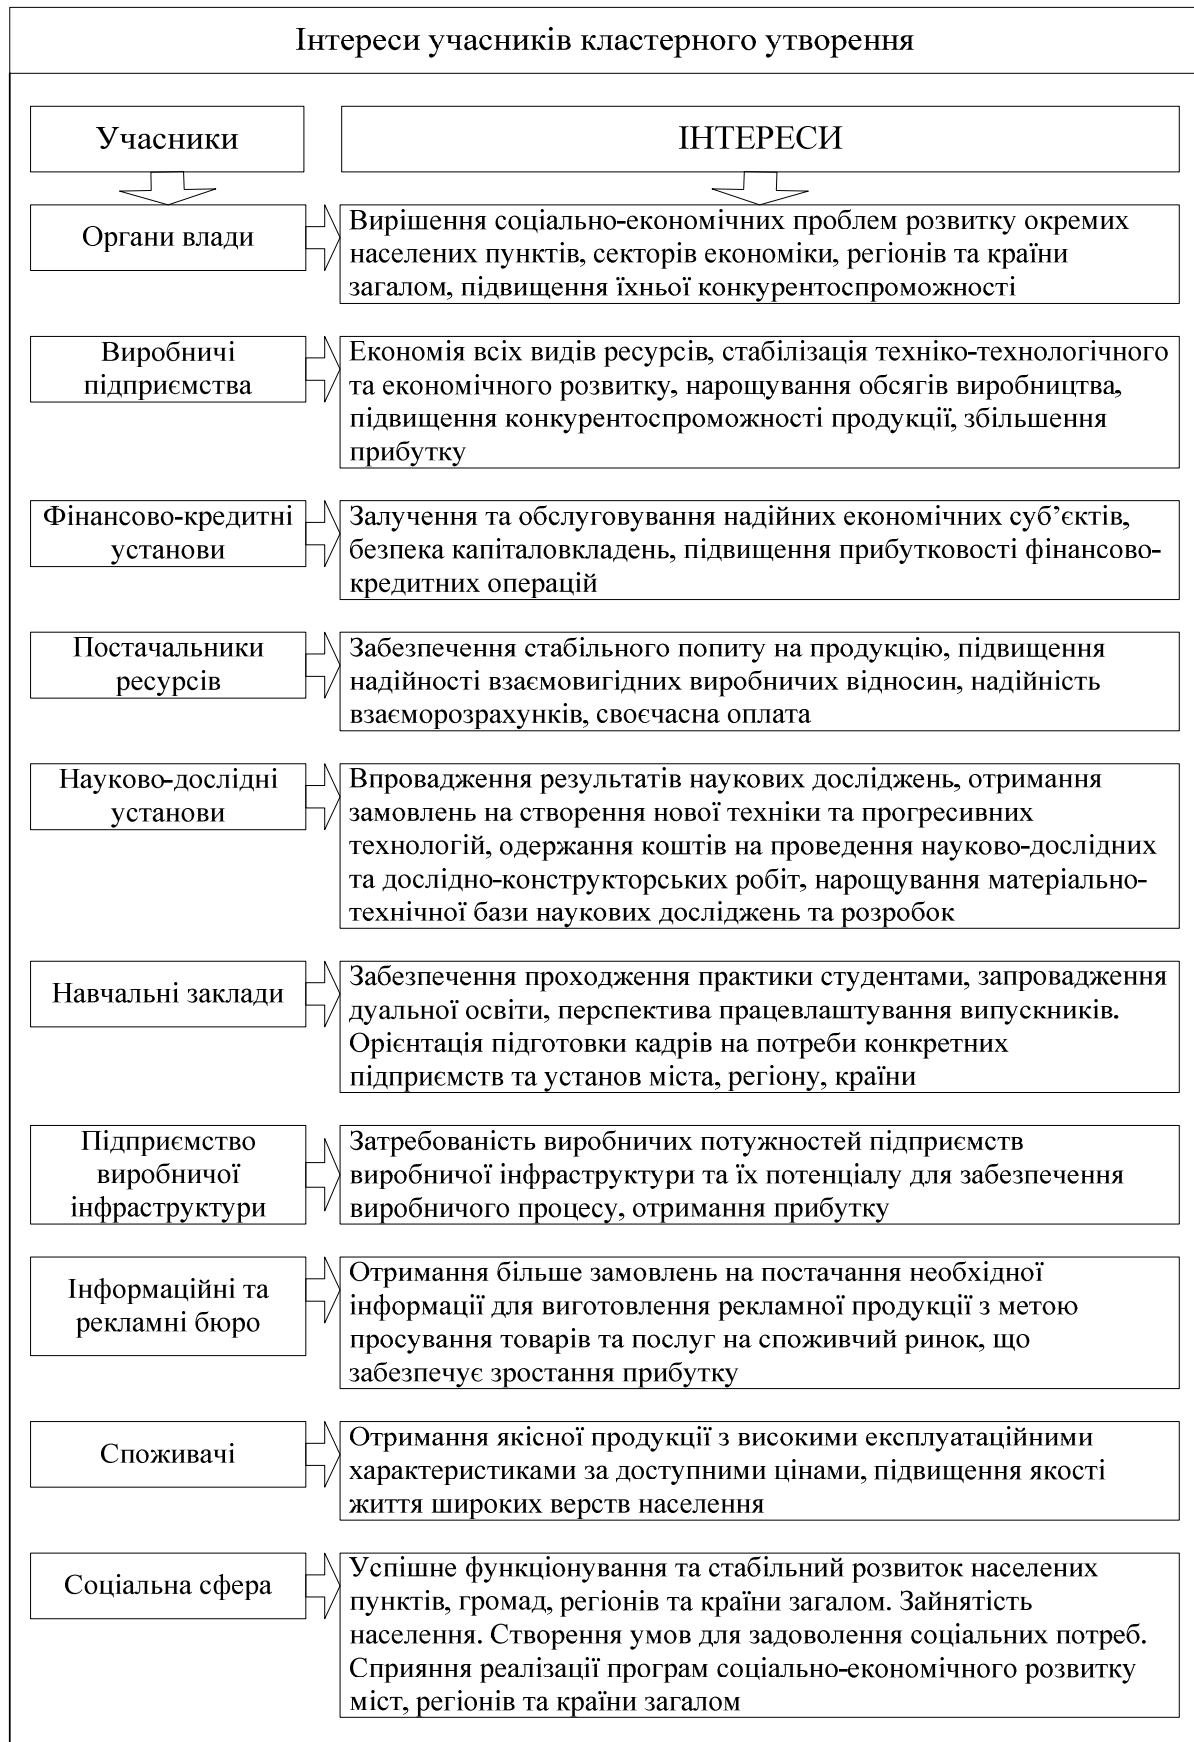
Інтереси учасників кластерного утворення

Учасники

ІНТЕРЕСИ

Органи влади

Вирішення соціально-економічних проблем розвитку окремих населених пунктів, секторів економіки, регіонів та країни загалом, підвищення їхньої конкурентоспроможності

Виробничі підприємства

Економія всіх видів ресурсів, стабілізація техніко-технологічного та економічного розвитку, нарощування обсягів виробництва, підвищення конкурентоспроможності продукції, збільшення прибутку

Фінансово-кредитні установи

Залучення та обслуговування надійних економічних суб'єктів, безпека капіталовкладень, підвищення прибутковості фінансово-кредитних операцій

Постачальники ресурсів

Забезпечення стабільного попиту на продукцію, підвищення надійності взаємовигідних виробничих відносин, надійність взаєморозрахунків, своєчасна оплата

Науково-дослідні установи

Впровадження результатів наукових досліджень, отримання замовлень на створення нової техніки та прогресивних технологій, одержання коштів на проведення науково-дослідних та дослідно-конструкторських робіт, нарощування матеріально-технічної бази наукових досліджень та розробок

Навчальні заклади

Забезпечення проходження практики студентами, запровадження дуальної освіти, перспектива працевлаштування випускників. Орієнтація підготовки кадрів на потреби конкретних підприємств та установ міста, регіону, країни

Підприємство виробничої інфраструктури

Затребуваність виробничих потужностей підприємств виробничої інфраструктури та їх потенціалу для забезпечення виробничого процесу, отримання прибутку

Інформаційні та рекламні бюро

Отримання більше замовлень на постачання необхідної інформації для виготовлення рекламної продукції з метою просування товарів та послуг на споживчий ринок, що забезпечує зростання прибутку

Споживачі

Отримання якісної продукції з високими експлуатаційними характеристиками за доступними цінами, підвищення якості життя широких верств населення

Соціальна сфера

Успішне функціонування та стабільний розвиток населених пунктів, громад, регіонів та країни загалом. Зайнятість населення. Створення умов для задоволення соціальних потреб. Сприяння реалізації програм соціально-економічного розвитку міст, регіонів та країни загалом